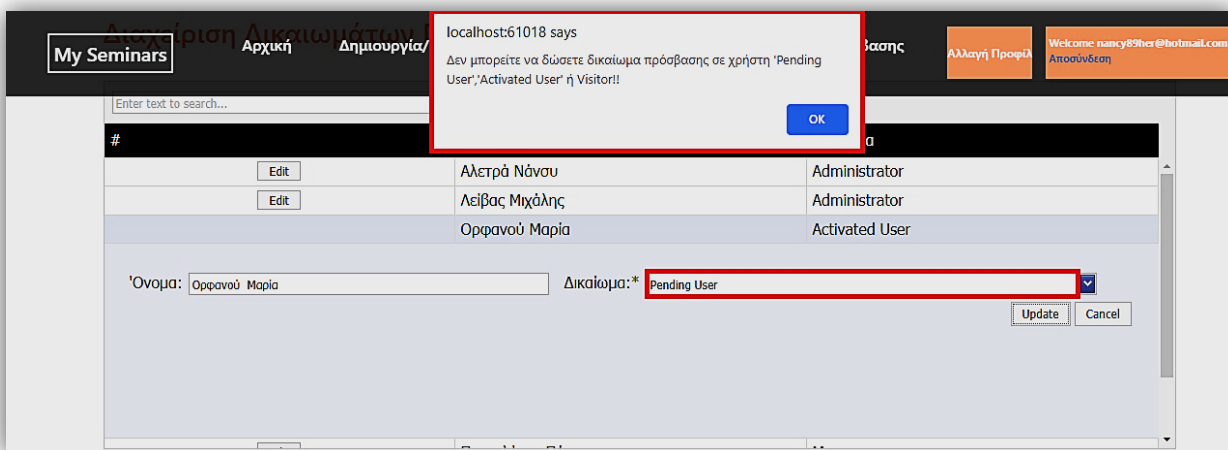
My Seminars

Αρχική

Δημιουργία/

Βάσης

Αλλαγή Προφίλ

Welcome nancy89her@hotmail.com

Αποσύνδεση

localhost:61018 says

Δεν μπορείτε να δώσετε δικαίωμα πρόσβασης σε χρήστη 'Pending User','Activated User' ή Visitor!!

OK

Enter text to search...

| # | | |
|---|---|---|
| Edit | Αλετρά Νάνσυ | Administrator |
| Edit | Λείβας Μιχάλης | Administrator |
| | Ορφανού Μαρία | Activated User |

'Ονομα: Ορφανού Μαρία

Δικαίωμα:* Pending User

Update

Cancel